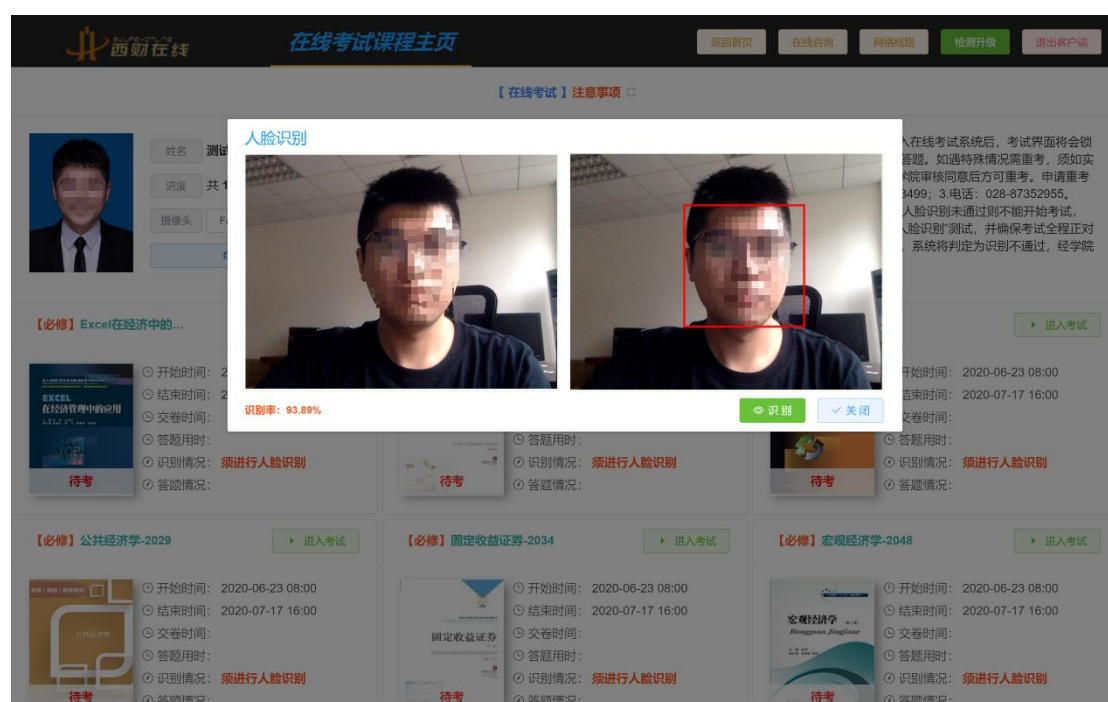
西财在线

在线考试课程主页

返回首页 在线咨询 网络线路 检测升级 退出客户端

【在线考试】注意事项

姓名 测试

进度 共 1

摄像头 FA

入在线考试系统后，考试界面将会锁答题。如遇特殊情况需重考，须如实学院审核同意后方可重考。申请重考8499；3.电话：028-87352955。人脸识别未通过则不能开始考试，入脸识别"测试，并确保考试全程正对，系统将判定为识别不通过，经学院

人脸识别

识别率：93.89%

识别 关闭

【必修】Excel在经济中的...

EXCEL 在经济管理中的应用

待考

开始时间：2
结束时间：2
交卷时间：
答题用时：
识别情况：须进行人脸识别
答题情况：

答题用时：
识别情况：须进行人脸识别
答题情况：

待考

进入考试

开始时间：2020-06-23 08:00
结束时间：2020-07-17 16:00
交卷时间：
答题用时：
识别情况：须进行人脸识别
答题情况：

待考

【必修】公共经济学-2029

进入考试

公共经济学

开始时间：2020-06-23 08:00
结束时间：2020-07-17 16:00
交卷时间：
答题用时：
识别情况：须进行人脸识别
答题情况：

待考

【必修】固定收益证券-2034

进入考试

固定收益证券

开始时间：2020-06-23 08:00
结束时间：2020-07-17 16:00
交卷时间：
答题用时：
识别情况：须进行人脸识别
答题情况：

待考

【必修】宏观经济学-2048

进入考试

宏观经济学 Hongguan Jingjixue

开始时间：2020-06-23 08:00
结束时间：2020-07-17 16:00
交卷时间：
答题用时：
识别情况：须进行人脸识别
答题情况：

待考